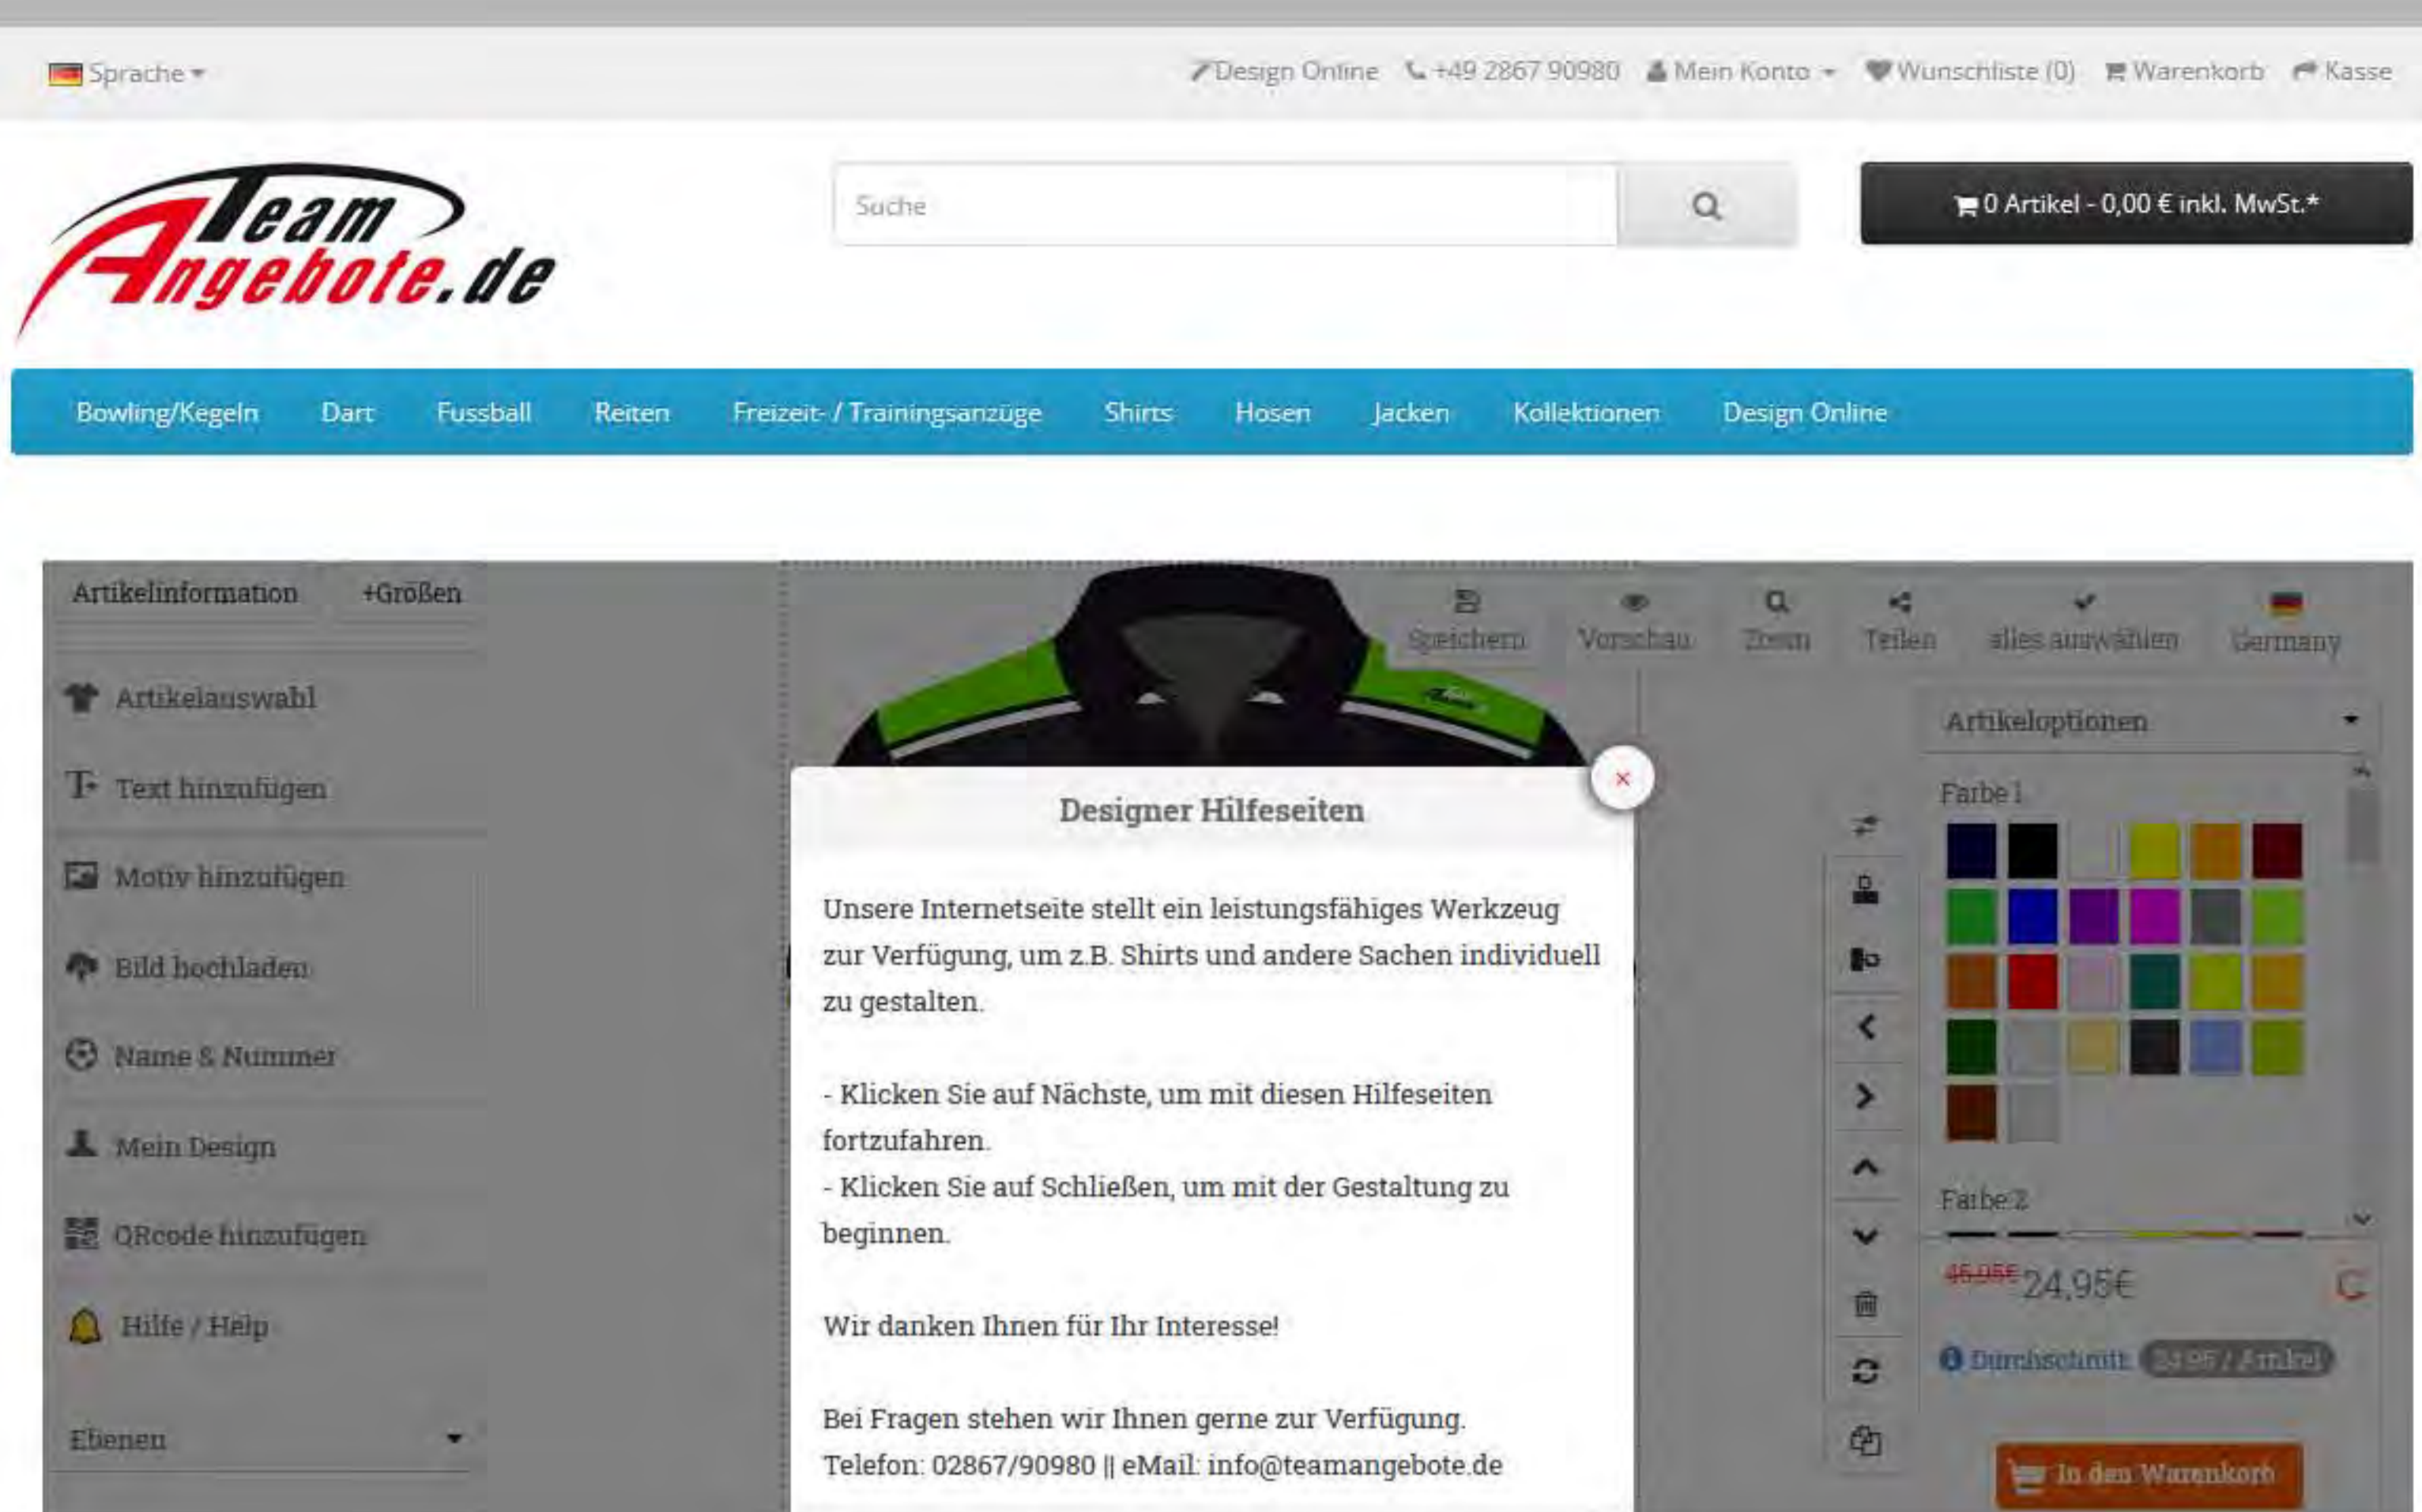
Sprache ▾

Design Online  +49 2867 90980  Mein Konto ▾  Wunschliste (0)  Warenkorb  Kasse

Team Angebote.de

Suche

0 Artikel - 0,00 € inkl. MwSt.*

Bowling/Kegeln  Dart  Fussball  Reiten  Freizeit- / Trainingsanzüge  Shirts  Hosen  Jacken  Kollektionen  Design Online

Artikelinformation  +Größen

Artikelauswahl
Text hinzufügen
Motiv hinzufügen
Bild hochladen
Name & Nummer
Mein Design
QRcode hinzufügen
Hilfe / Help
Ebenen

Speichern  Vorschau  Zoom  Teilen  alles auswählen  Germany

Artikeloptionen
Farbe 1
Farbe 2

46,95€ 24,95€

Durchschnitt: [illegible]

In den Warenkorb

×

Designer Hilfeseiten

Unsere Internetseite stellt ein leistungsfähiges Werkzeug zur Verfügung, um z.B. Shirts und andere Sachen individuell zu gestalten.

- Klicken Sie auf Nächste, um mit diesen Hilfeseiten fortzufahren.
- Klicken Sie auf Schließen, um mit der Gestaltung zu beginnen.

Wir danken Ihnen für Ihr Interesse!

Bei Fragen stehen wir Ihnen gerne zur Verfügung.
Telefon: 02867/90980 || eMail: info@teamangebote.de